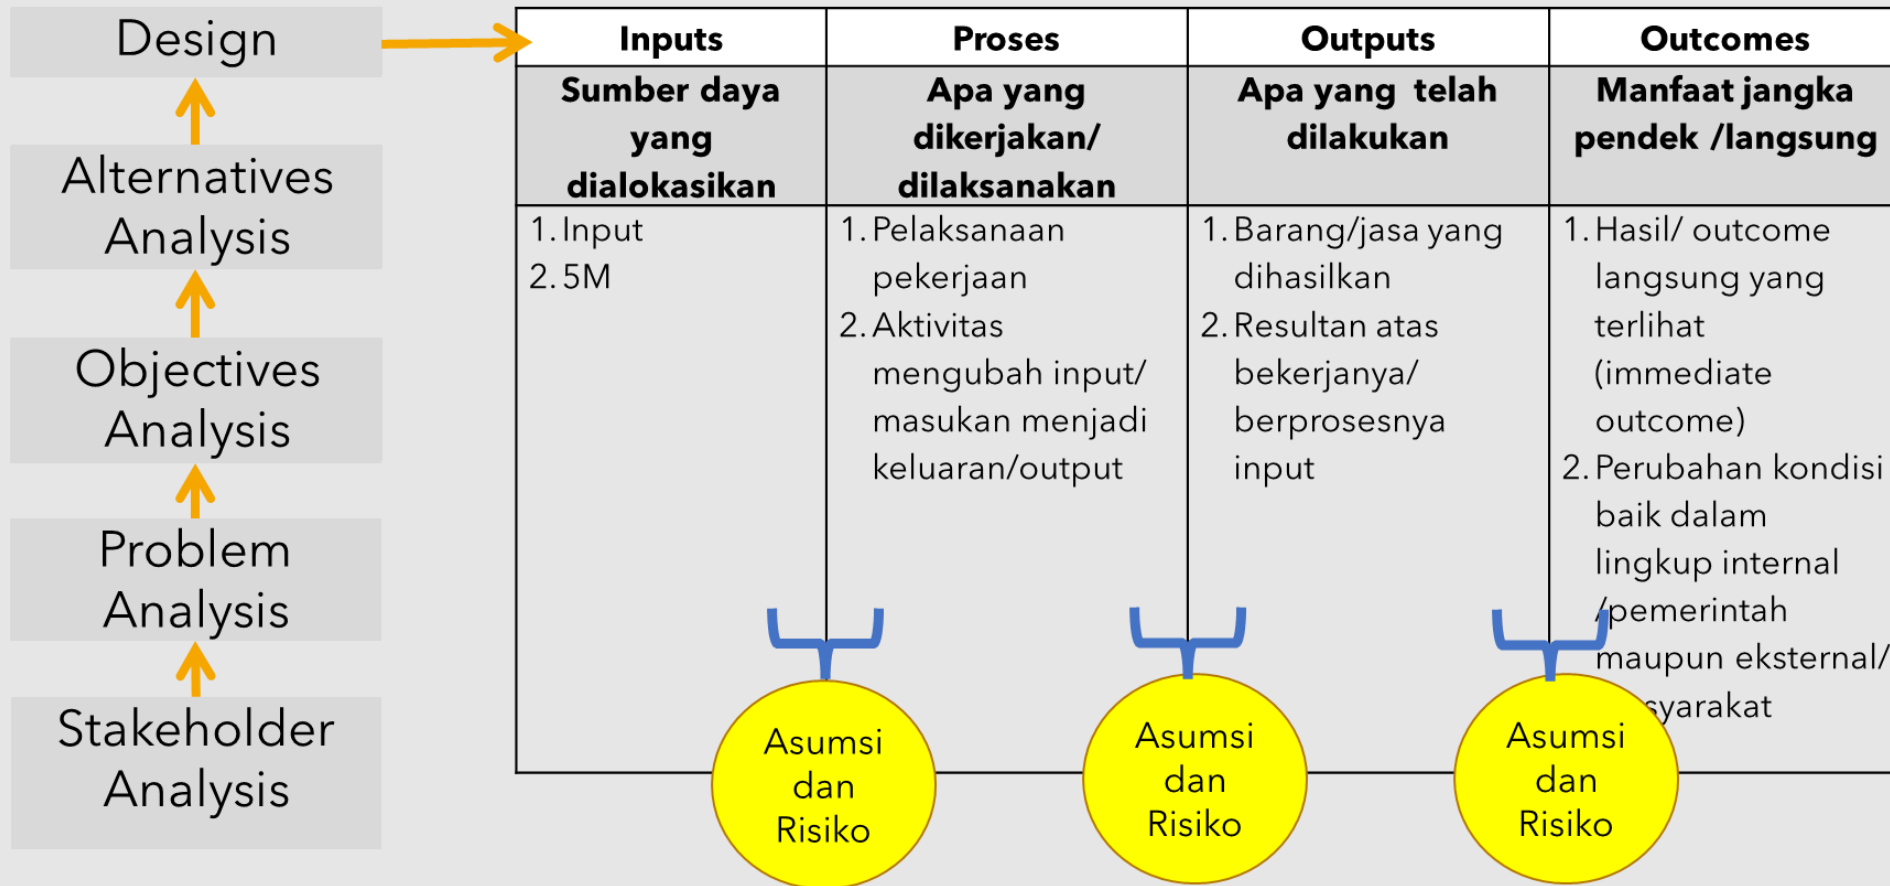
Design

Alternatives Analysis

Objectives Analysis

Problem Analysis

Stakeholder Analysis

| Inputs | Proses | Outputs | Outcomes |
|---|---|---|---|
| Sumber daya yang dialokasikan | Apa yang dikerjakan/ dilaksanakan | Apa yang telah dilakukan | Manfaat jangka pendek /langsung |
| 1. Input 2. 5M | 1. Pelaksanaan pekerjaan 2. Aktivitas mengubah input/ masukan menjadi keluaran/output | 1. Barang/jasa yang dihasilkan 2. Resultan atas bekerjanya/ berprosesnya input | 1. Hasil/ outcome langsung yang terlihat (immediate outcome) 2. Perubahan kondisi baik dalam lingkup internal /pemerintah maupun eksternal/ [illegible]syarakat |

Asumsi dan Risiko

Asumsi dan Risiko

Asumsi dan Risiko